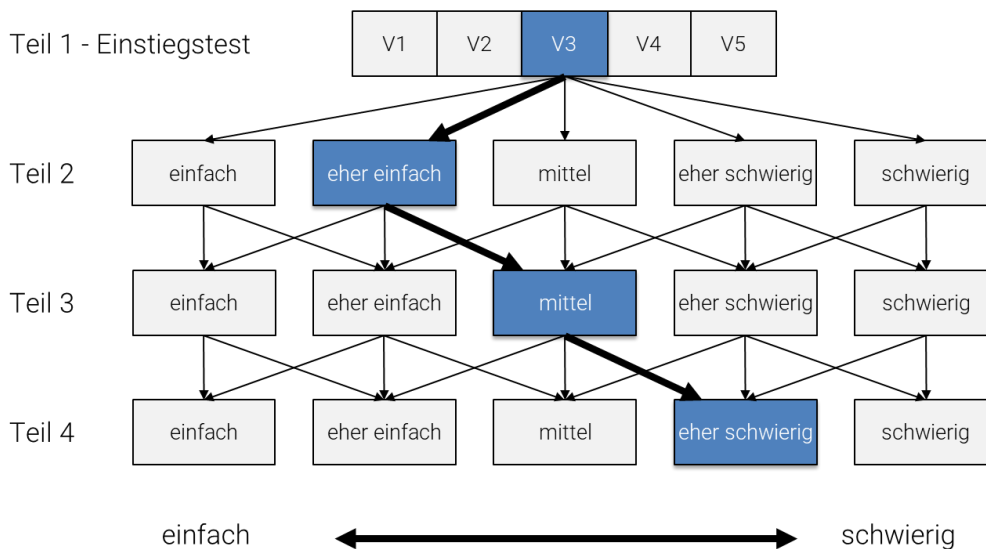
Teil 1 - Einstiegstest

| V1 | V2 | V3 | V4 | V5 |
|---|---|---|---|---|

Teil 2
einfach
eher einfach
mittel
eher schwierig
schwierig

Teil 3
einfach
eher einfach
mittel
eher schwierig
schwierig

Teil 4
einfach
eher einfach
mittel
eher schwierig
schwierig

einfach
schwierig